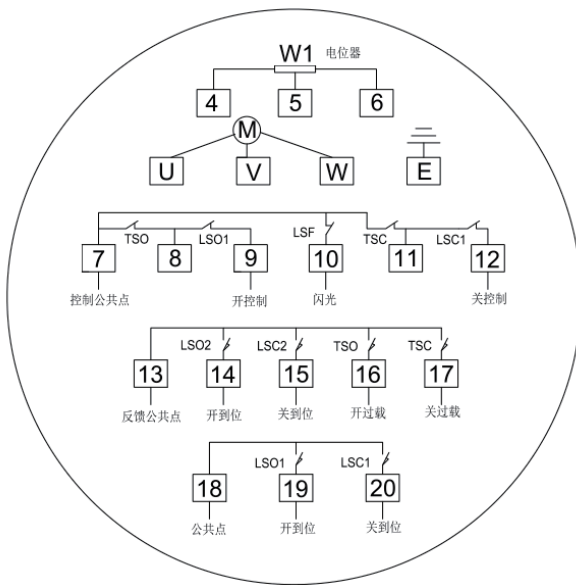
W1 电位器

4
5
6

M

U
V
W

E

TSO
LSO1
LSF
TSC
LSC1

7
8
9
10
11
12

控制公共点
开控制
闪光
关控制

LSO2
LSC2
TSO
TSC

13
14
15
16
17

反馈公共点
开到位
关到位
开过载
关过载

LSO1
LSC1

18
19
20

公共点
开到位
关到位